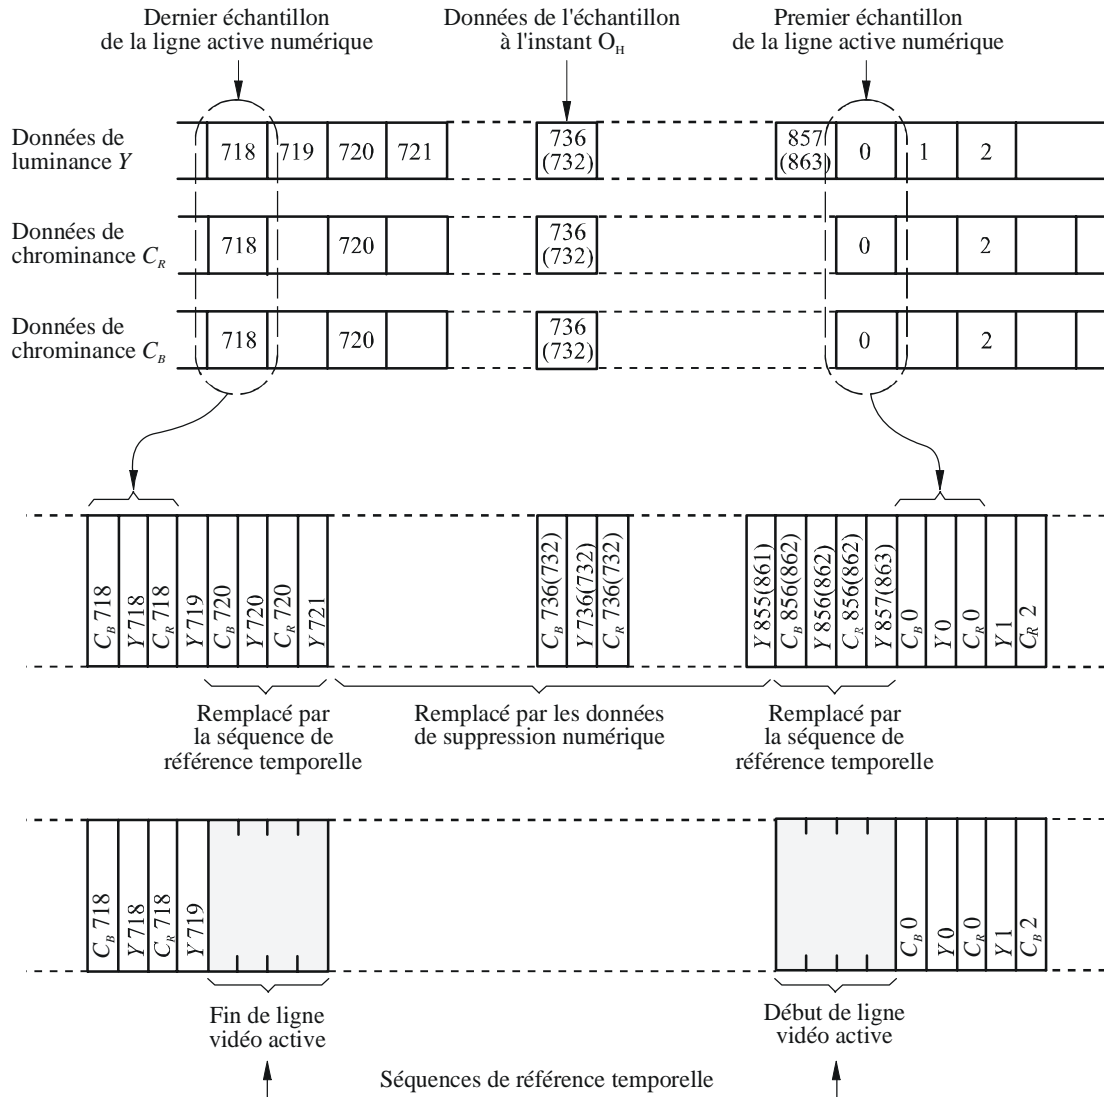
Dernier échantillon de la ligne active numérique

Données de l'échantillon à l'instant $O_H$

Premier échantillon de la ligne active numérique

Données de luminance $Y$

718 719 720 721

736 (732)

857 (863) 0 1 2

Données de chrominance $C_R$

718 720

736 (732)

0 2

Données de chrominance $C_B$

718 720

736 (732)

0 2

$C_B$ 718 $Y$ 718 $C_R$ 718 $Y$ 719 $C_B$ 720 $Y$ 720 $C_R$ 720 $Y$ 721

$C_B$ 736(732) $Y$ 736(732) $C_R$ 736(732)

$Y$ 855(861) $C_B$ 856(862) $Y$ 856(862) $C_R$ 856(862) $Y$ 857(863) $C_B$ 0 $Y$ 0 $C_R$ 0 $Y$ 1 $C_R$ 2

Remplacé par la séquence de référence temporelle

Remplacé par les données de suppression numérique

Remplacé par la séquence de référence temporelle

$C_B$ 718 $Y$ 718 $C_R$ 718 $Y$ 719

$C_B$ 0 $Y$ 0 $C_R$ 0 $Y$ 1 $C_B$ 2

Fin de ligne vidéo active

Début de ligne vidéo active

Séquences de référence temporelle